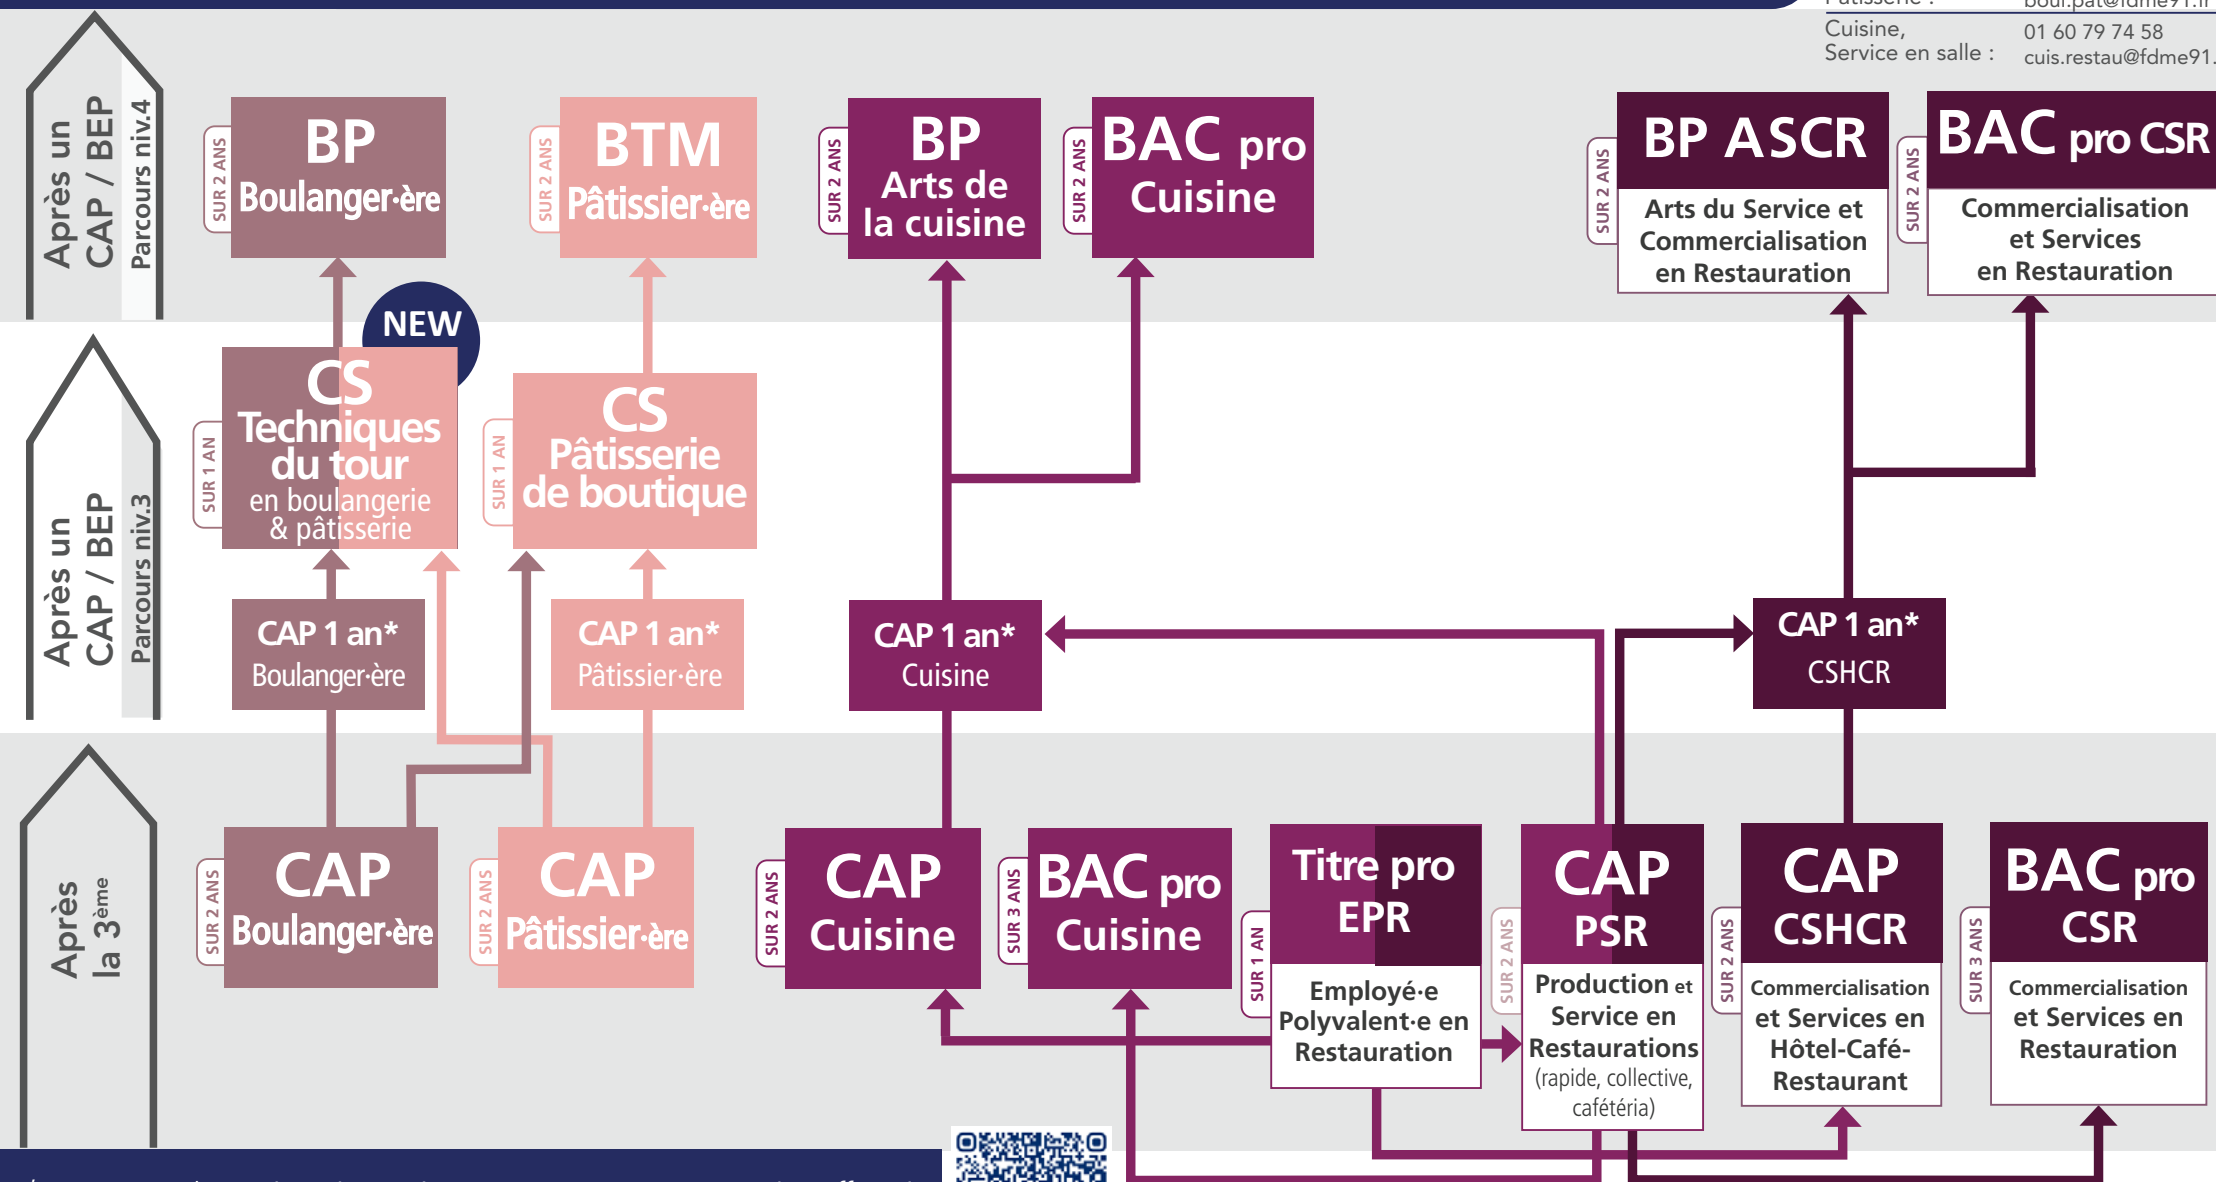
Cuisine, Service en salle : 01 60 79 74 58 cuis.restau@fdme91.

Après un CAP / BEP Parcours niv.4

SUR 2 ANS BP Boulanger·ère

SUR 2 ANS BTM Pâtissier·ère

SUR 2 ANS BP Arts de la cuisine

SUR 2 ANS BAC pro Cuisine

SUR 2 ANS BP ASCR Arts du Service et Commercialisation en Restauration

SUR 2 ANS BAC pro CSR Commercialisation et Services en Restauration

Après un CAP / BEP Parcours niv.3

NEW

SUR 1 AN CS Techniques du tour en boulangerie & pâtisserie

SUR 1 AN CS Pâtisserie de boutique

CAP 1 an* Boulanger·ère

CAP 1 an* Pâtissier·ère

CAP 1 an* Cuisine

CAP 1 an* CSHCR

Après la 3ème

SUR 2 ANS CAP Boulanger·ère

SUR 2 ANS CAP Pâtissier·ère

SUR 2 ANS CAP Cuisine

SUR 3 ANS BAC pro Cuisine

SUR 1 AN Titre pro EPR Employé·e Polyvalent·e en Restauration

SUR 2 ANS CAP PSR Production et Service en Restaurations (rapide, collective, cafétéria)

SUR 2 ANS CAP CSHCR Commercialisation et Services en Hôtel-Café-Restaurant

SUR 3 ANS BAC pro CSR Commercialisation et Services en Restauration